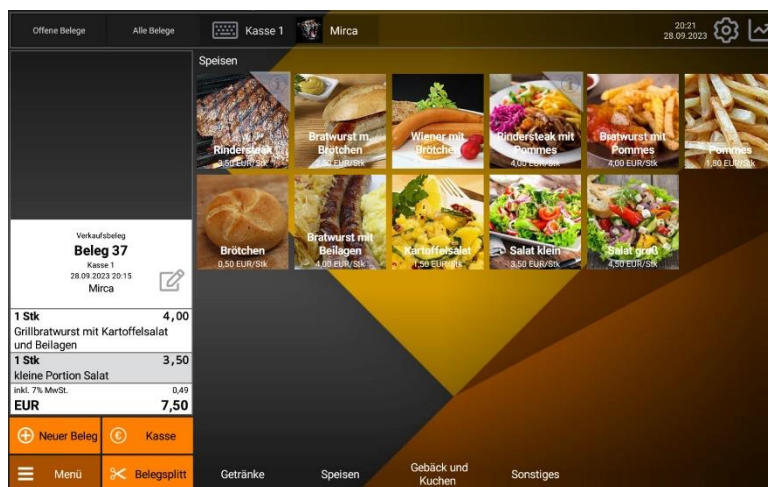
Offene Belege

Alle Belege

Kasse 1

Mirca

20:21
28.09.2023

Speisen

Rindersteak
3,50 EUR/Stk

Bratwurst m. Brötchen
3,50 EUR/Stk

Wiener mit Brötchen

Rindersteak mit Pommes
4,00 EUR/Stk

Bratwurst mit Pommes
4,00 EUR/Stk

Pommes
1,80 EUR/Stk

Brötchen
0,50 EUR/Stk

Bratwurst mit Beilagen
4,00 EUR/Stk

Kartoffelsalat
1,50 EUR/Stk

Salat klein
3,50 EUR/Stk

Salat groß
4,50 EUR/Stk

Verkaufsbeleg
Beleg 37
Kasse 1
28.09.2023 20:15
Mirca

| 1 Stk | 4,00 |
|---|---|
| Grillbratwurst mit Kartoffelsalat und Beilagen | |
| 1 Stk | 3,50 |
| kleine Portion Salat | |
| inkl. 7% MwSt. | 0,49 |
| EUR | 7,50 |

Neuer Beleg

Kasse

Menü

Belegsplitt

Getränke

Speisen

Gebäck und Kuchen

Sonstiges